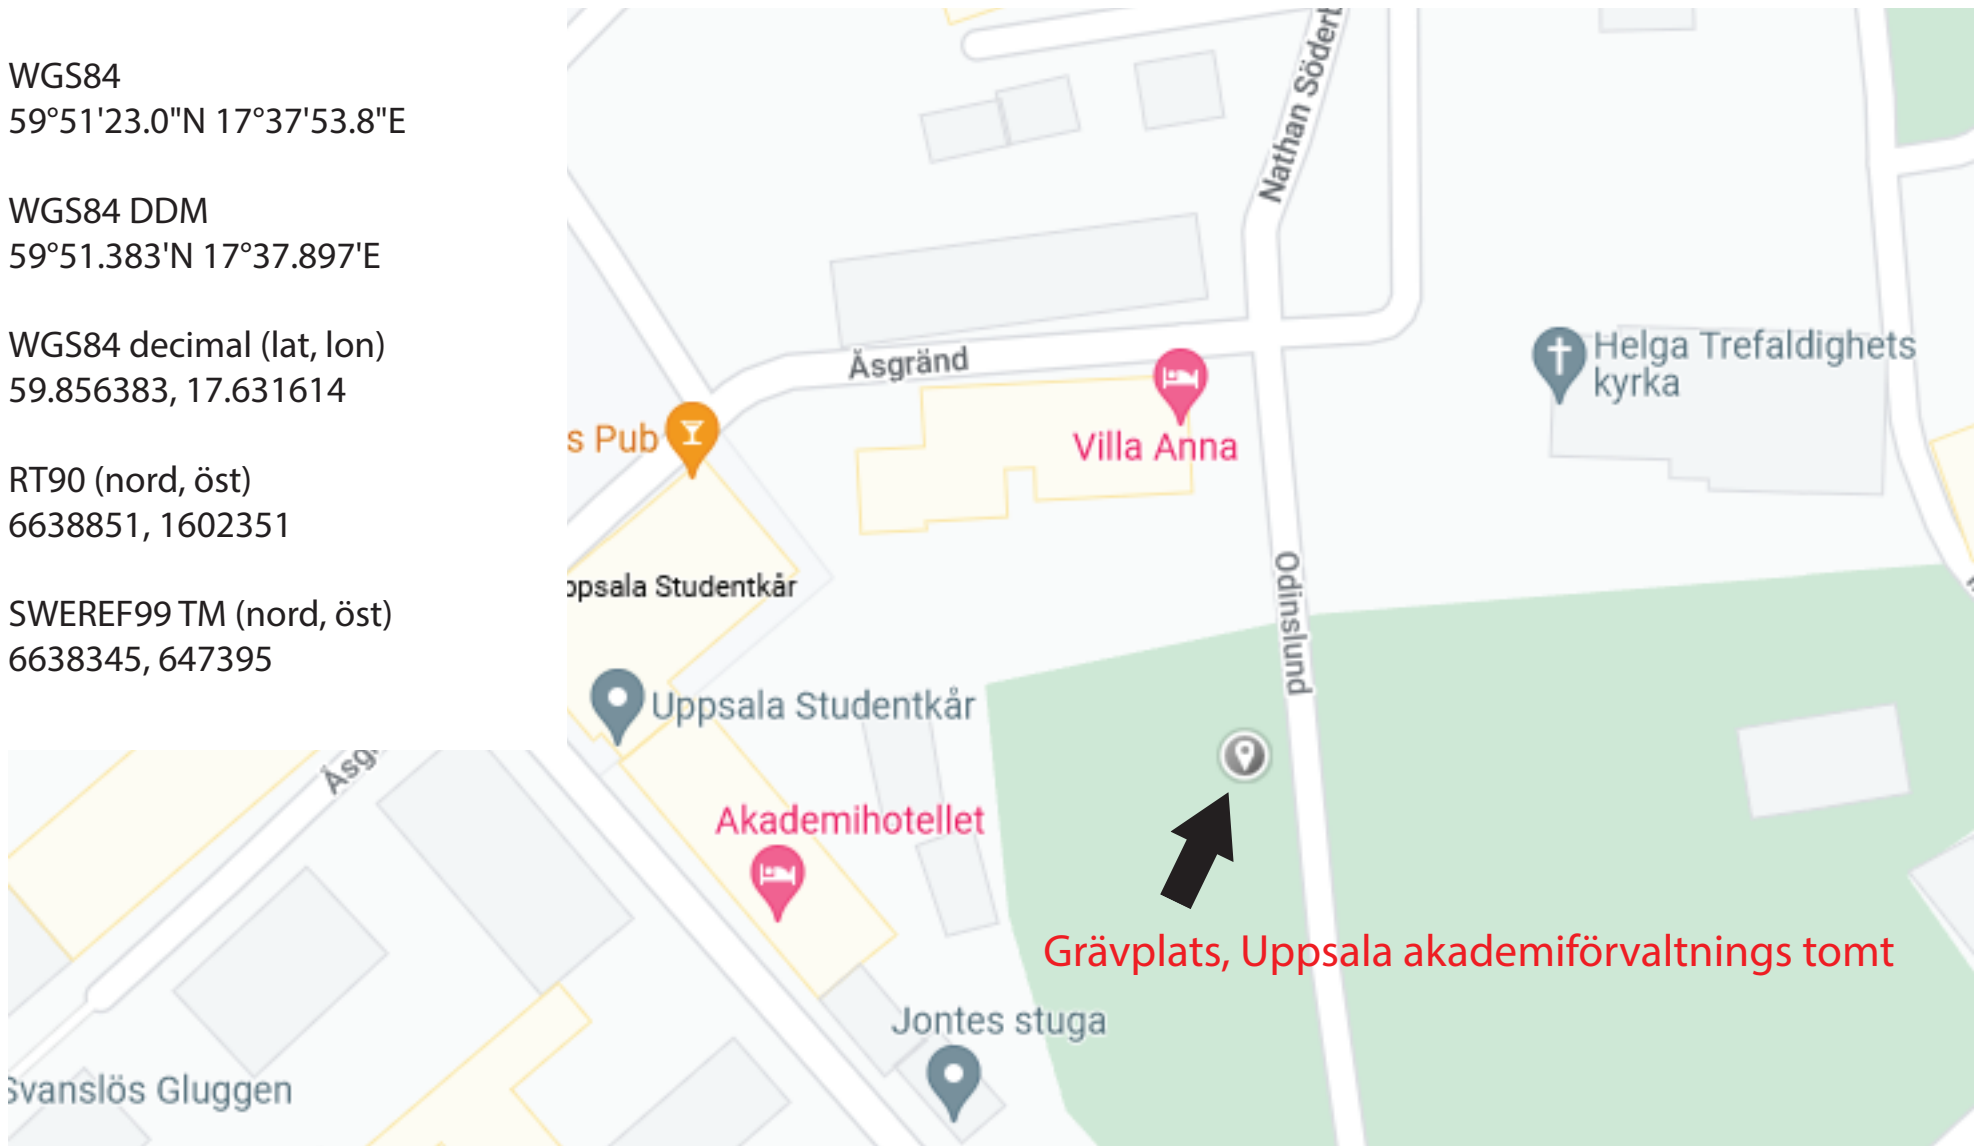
WGS84
59°51'23.0"N 17°37'53.8"E

WGS84 DDM
59°51.383'N 17°37.897'E

WGS84 decimal (lat, lon)
59.856383, 17.631614

RT90 (nord, öst)
6638851, 1602351

SWEREF99 TM (nord, öst)
6638345, 647395

Nathan Söder

Åsgränd

s Pub

Villa Anna

Helga Trefaldighets kyrka

psala Studentkår

Odinslund

Uppsala Studentkår

Åsg

Akademihotellet

Grävplats, Uppsala akademiförvaltnings tomt

Jontes stuga

Svanslös Gluggen